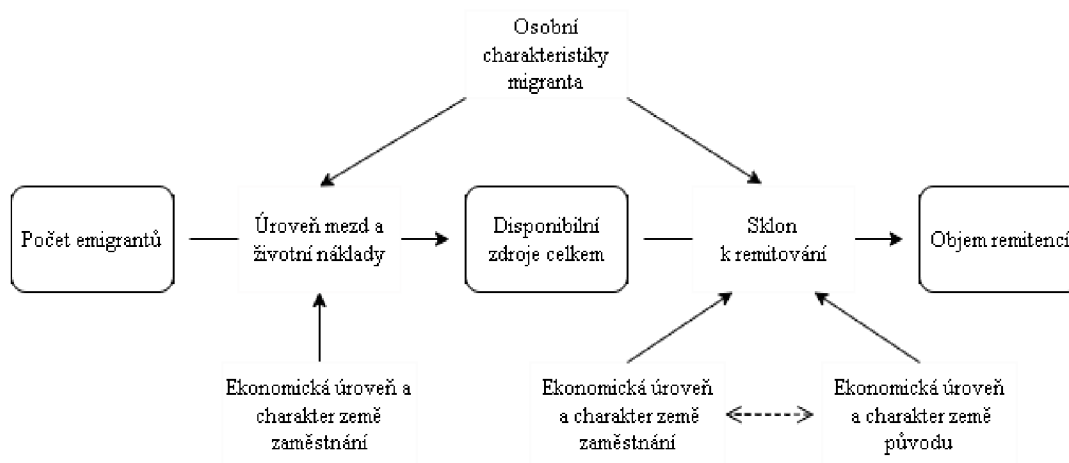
Osobní charakteristiky migranta

Počet emigrantů

Úroveň mezd a životní náklady

Disponibilní zdroje celkem

Sklon k remitování

Objem remitencí

Ekonomická úroveň a charakter země zaměstnání

Ekonomická úroveň a charakter země zaměstnání

Ekonomická úroveň a charakter země původu